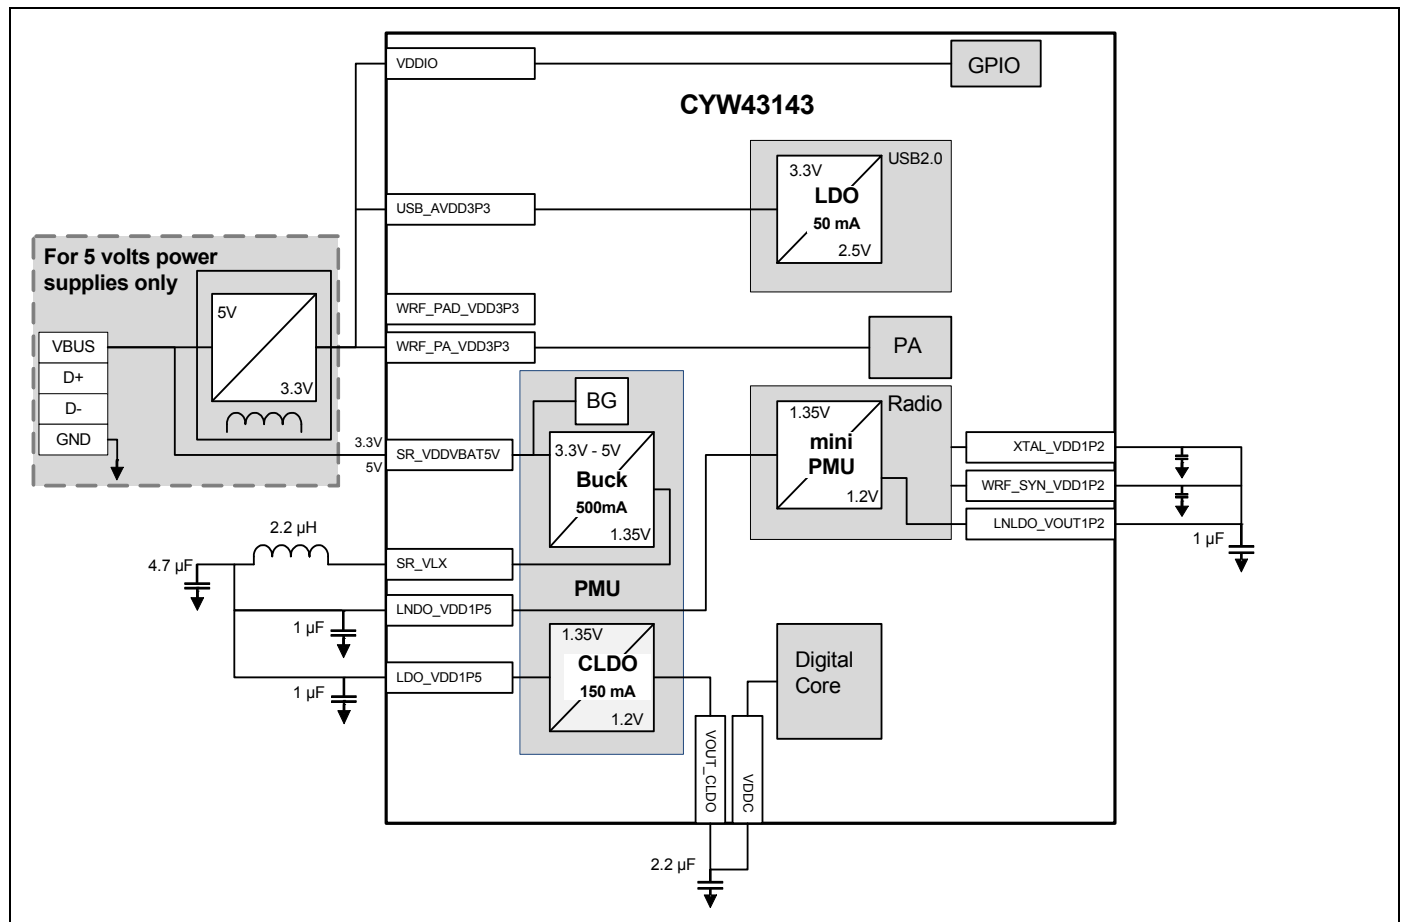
VDDIO

GPIO

CYW43143

USB2.0

3.3V

LDO

50 mA

2.5V

USB_AVDD3P3

For 5 volts power supplies only

5V

3.3V

VBUS

D+

D-

GND

WRF_PAD_VDD3P3

WRF_PA_VDD3P3

PA

BG

3.3V - 5V

Buck

500mA

1.35V

Radio

1.35V

mini PMU

1.2V

XTAL_VDD1P2

WRF_SYN_VDD1P2

LNLDO_VOUT1P2

1 µF

3.3V

5V

SR_VDDVBAT5V

2.2 µH

4.7 µF

SR_VLX

PMU

LNDO_VDD1P5

1 µF

1.35V

CLDO

150 mA

1.2V

Digital Core

LDO_VDD1P5

1 µF

VOUT_CLDO

VDDC

2.2 µF